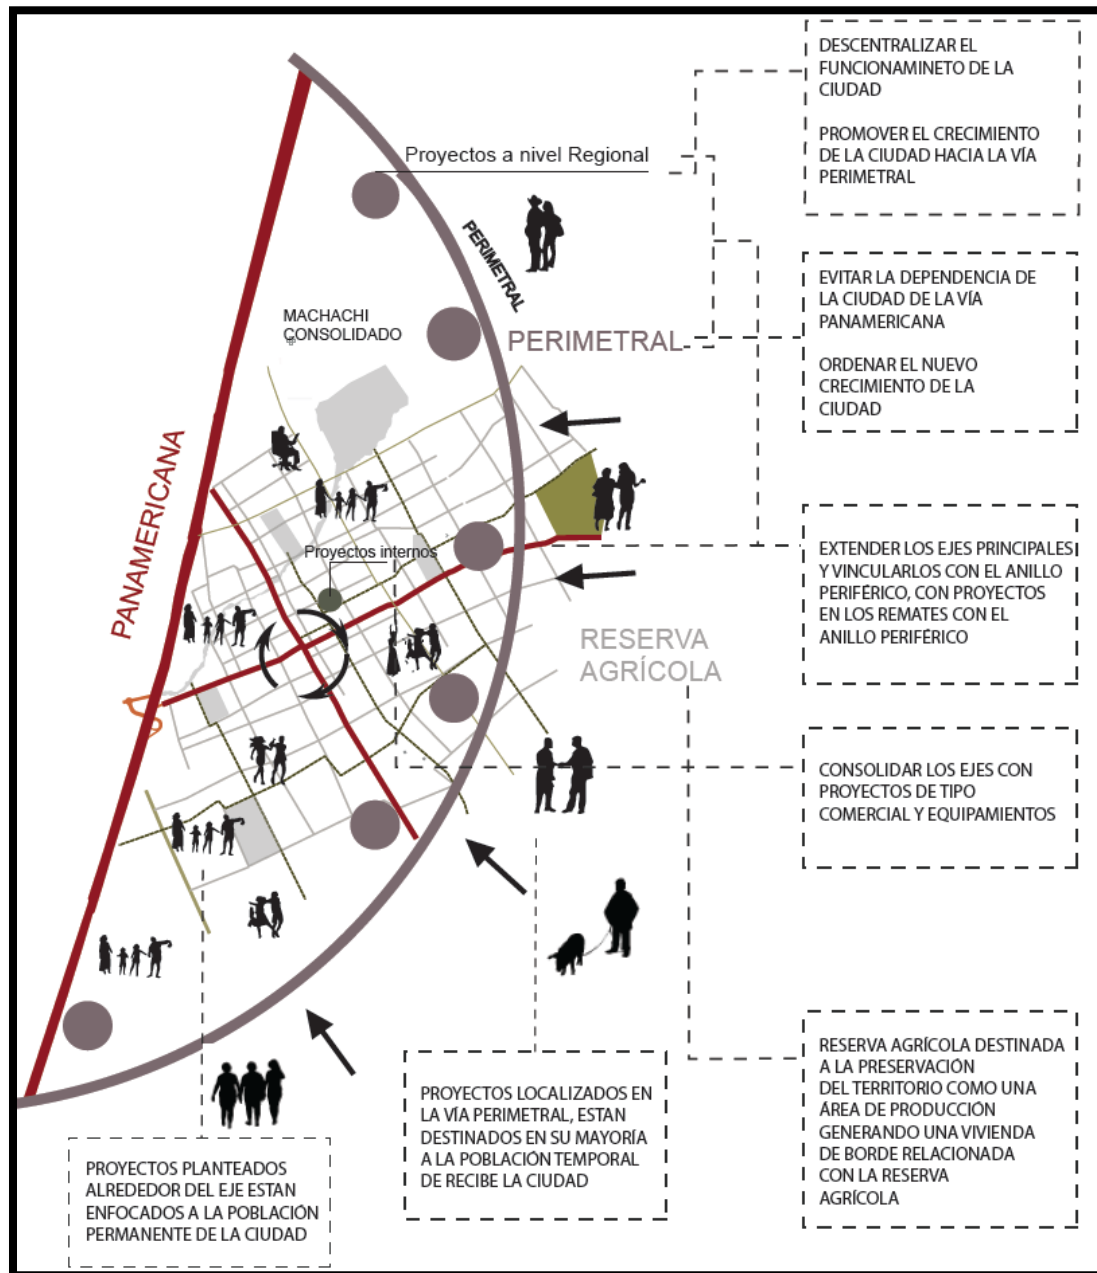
DESCENTRALIZAR EL FUNCIONAMINETO DE LA CIUDAD

PROMOVER EL CRECIMIENTO DE LA CIUDAD HACIA LA VÍA PERIMETRAL

Proyectos a nivel Regional

PERIMETRAL

EVITAR LA DEPENDENCIA DE LA CIUDAD DE LA VÍA PANAMERICANA

ORDENAR EL NUEVO CRECIMIENTO DE LA CIUDAD

MACHACHI CONSOLIDADO

PERIMETRAL

PANAMERICANA

Proyectos internos

EXTENDER LOS EJES PRINCIPALES Y VINCULARLOS CON EL ANILLO PERIFÉRICO, CON PROYECTOS EN LOS REMATES CON EL ANILLO PERIFÉRICO

RESERVA AGRÍCOLA

CONSOLIDAR LOS EJES CON PROYECTOS DE TIPO COMERCIAL Y EQUIPAMIENTOS

RESERVA AGRÍCOLA DESTINADA A LA PRESERVACIÓN DEL TERRITORIO COMO UNA ÁREA DE PRODUCCIÓN GENERANDO UNA VIVIENDA DE BORDE RELACIONADA CON LA RESERVA AGRÍCOLA

PROYECTOS LOCALIZADOS EN LA VÍA PERIMETRAL, ESTAN DESTINADOS EN SU MAYORÍA A LA POBLACIÓN TEMPORAL DE RECIBE LA CIUDAD

PROYECTOS PLANTEADOS ALREDEDOR DEL EJE ESTAN ENFOCADOS A LA POBLACIÓN PERMANENTE DE LA CIUDAD